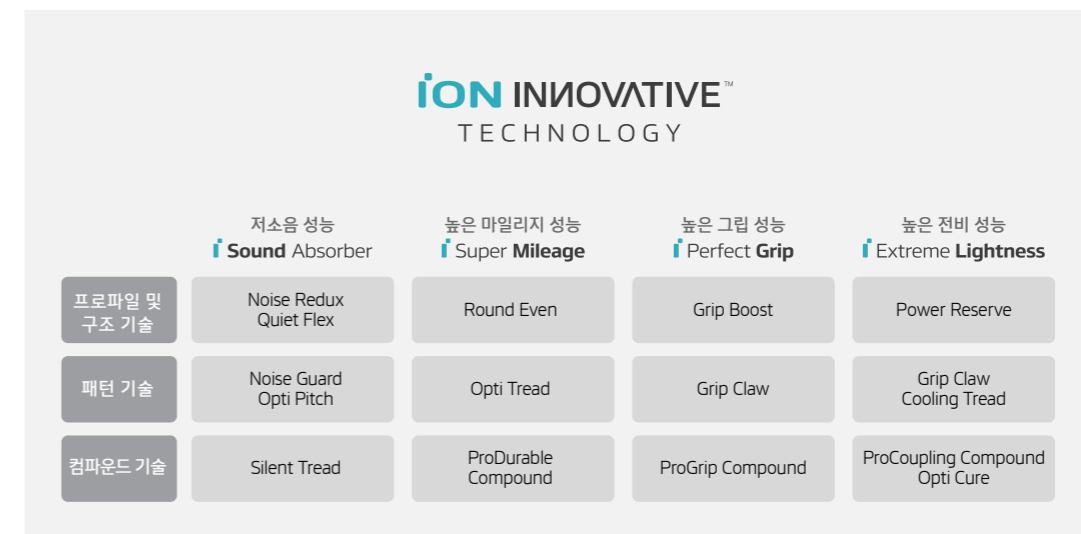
iON INNOVATIVE™
TECHNOLOGY

| | 저소음 성능 i Sound Absorber | 높은 마일리지 성능 i Super Mileage | 높은 그립 성능 i Perfect Grip | 높은 전비 성능 i Extreme Lightness |
|---|---|---|---|---|
| 프로파일 및 구조 기술 | Noise Redux Quiet Flex | Round Even | Grip Boost | Power Reserve |
| 패턴 기술 | Noise Guard Opti Pitch | Opti Tread | Grip Claw | Grip Claw Cooling Tread |
| 컴파운드 기술 | Silent Tread | ProDurable Compound | ProGrip Compound | ProCoupling Compound Opti Cure |